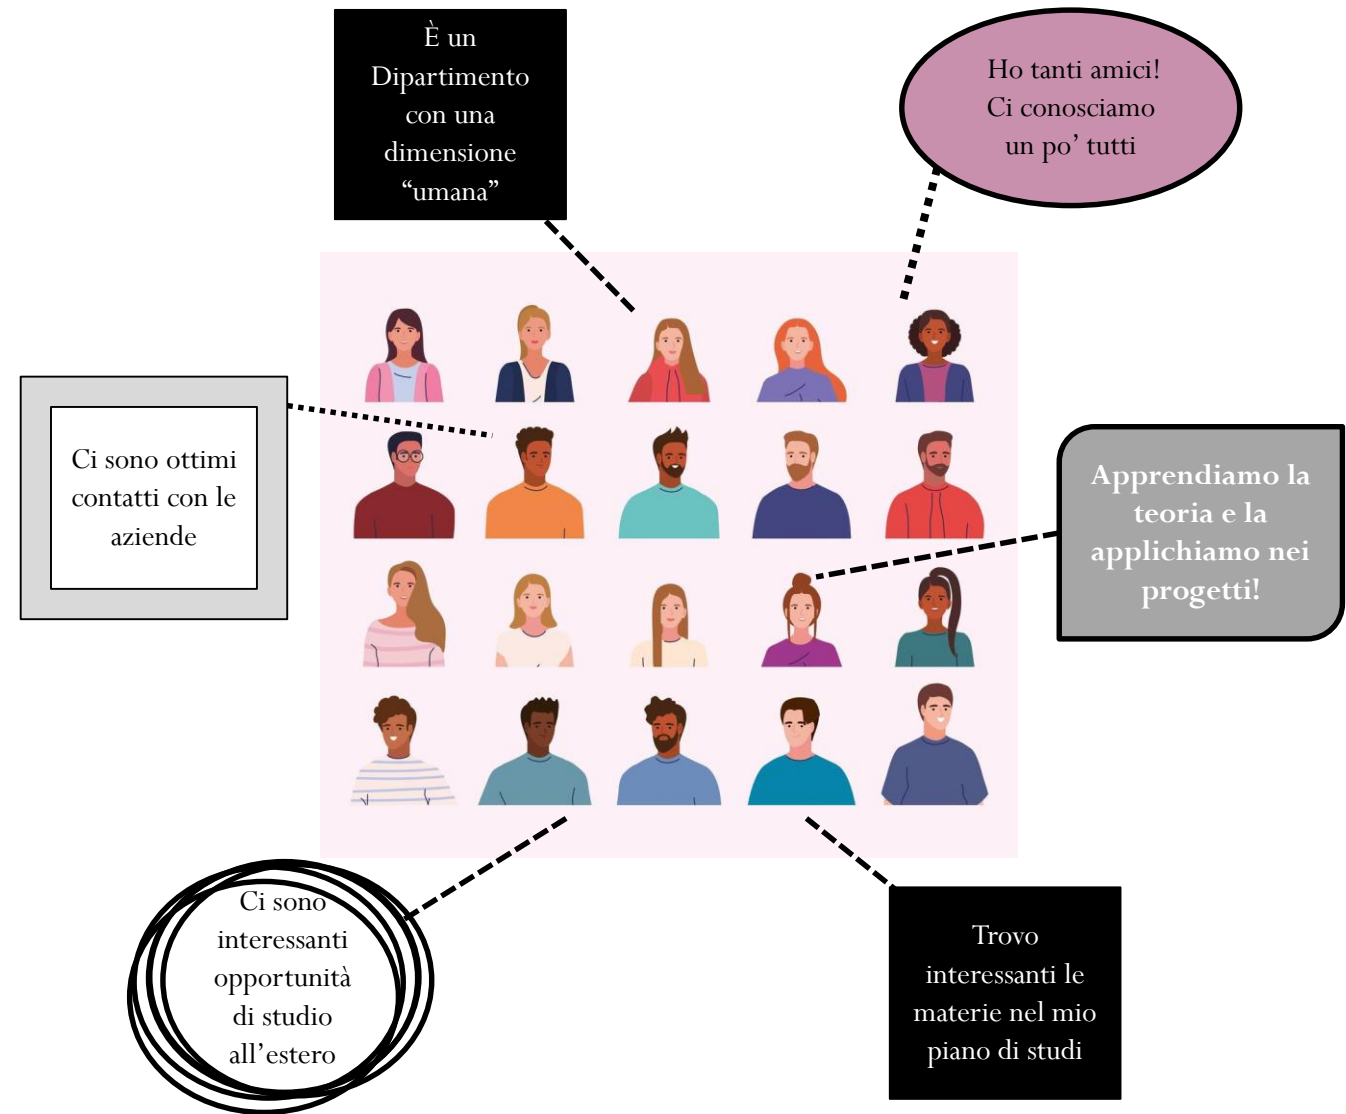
È un Dipartimento con una dimensione "umana"

Ho tanti amici! Ci conosciamo un po' tutti

Ci sono ottimi contatti con le aziende

Apprendiamo la teoria e la applichiamo nei progetti!

Ci sono interessanti opportunità di studio all'estero

Trovo interessanti le materie nel mio piano di studi